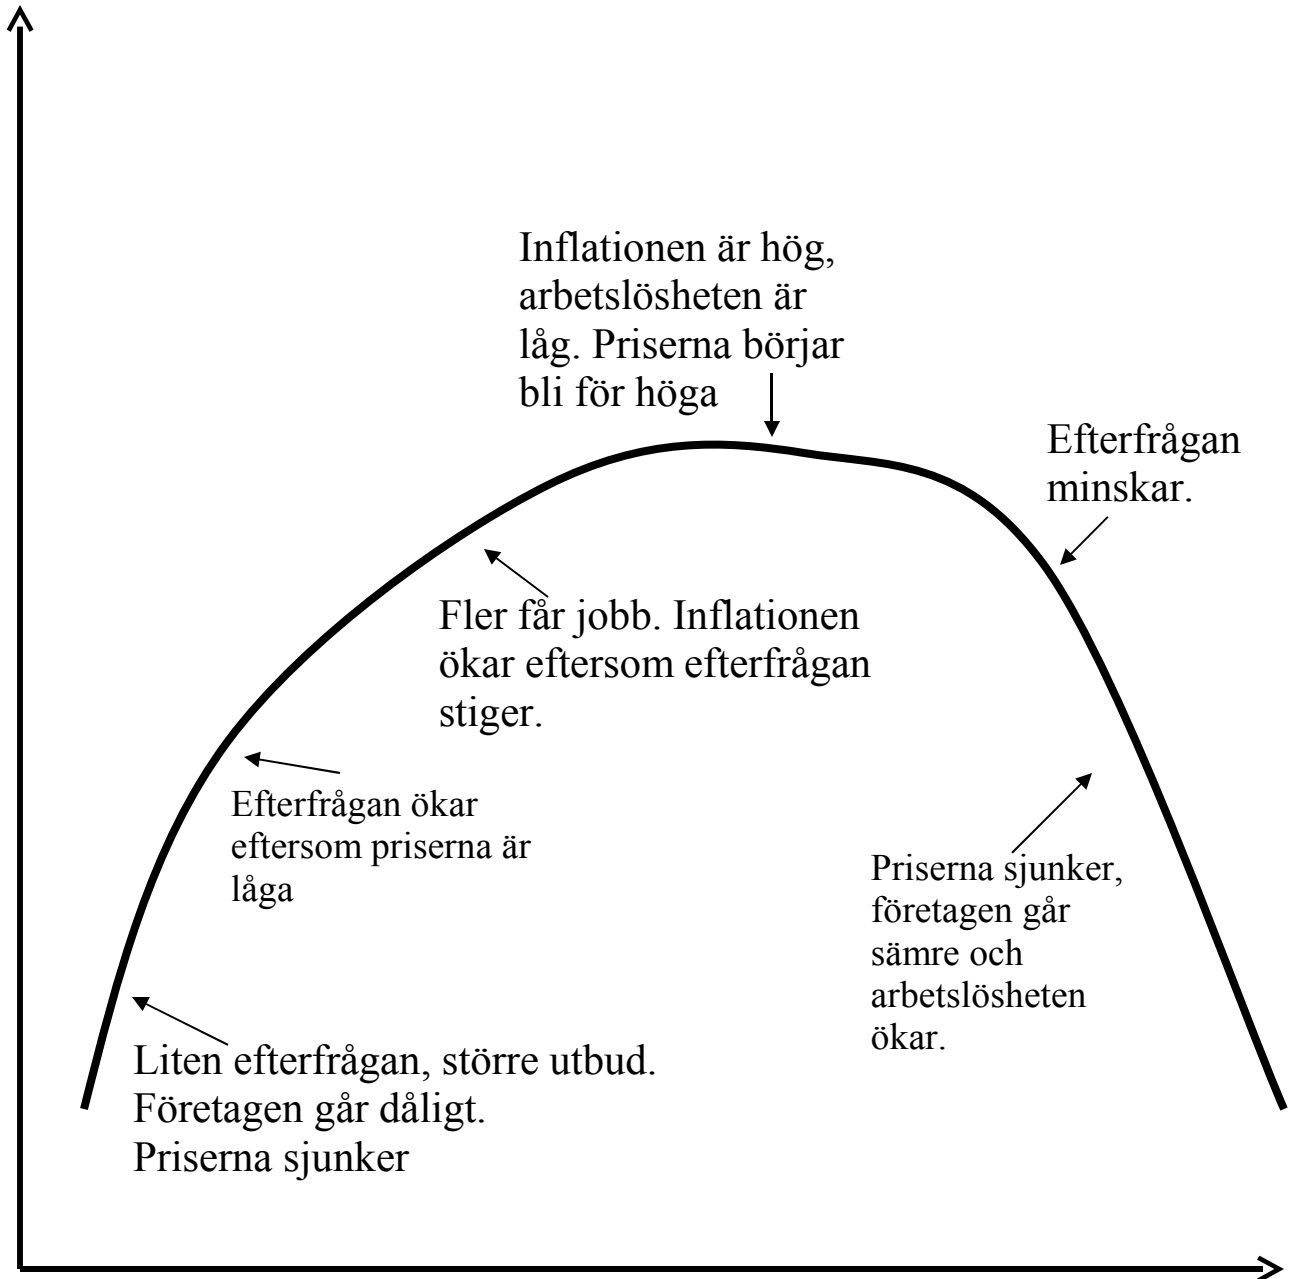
Inflationen är hög, arbetslösheten är låg. Priserna börjar bli för höga

Efterfrågan minskar.

Fler får jobb. Inflationen ökar eftersom efterfrågan stiger.

Efterfrågan ökar eftersom priserna är låga

Priserna sjunker, företagen går sämre och arbetslösheten ökar.

Liten efterfrågan, större utbud. Företagen går dåligt. Priserna sjunker